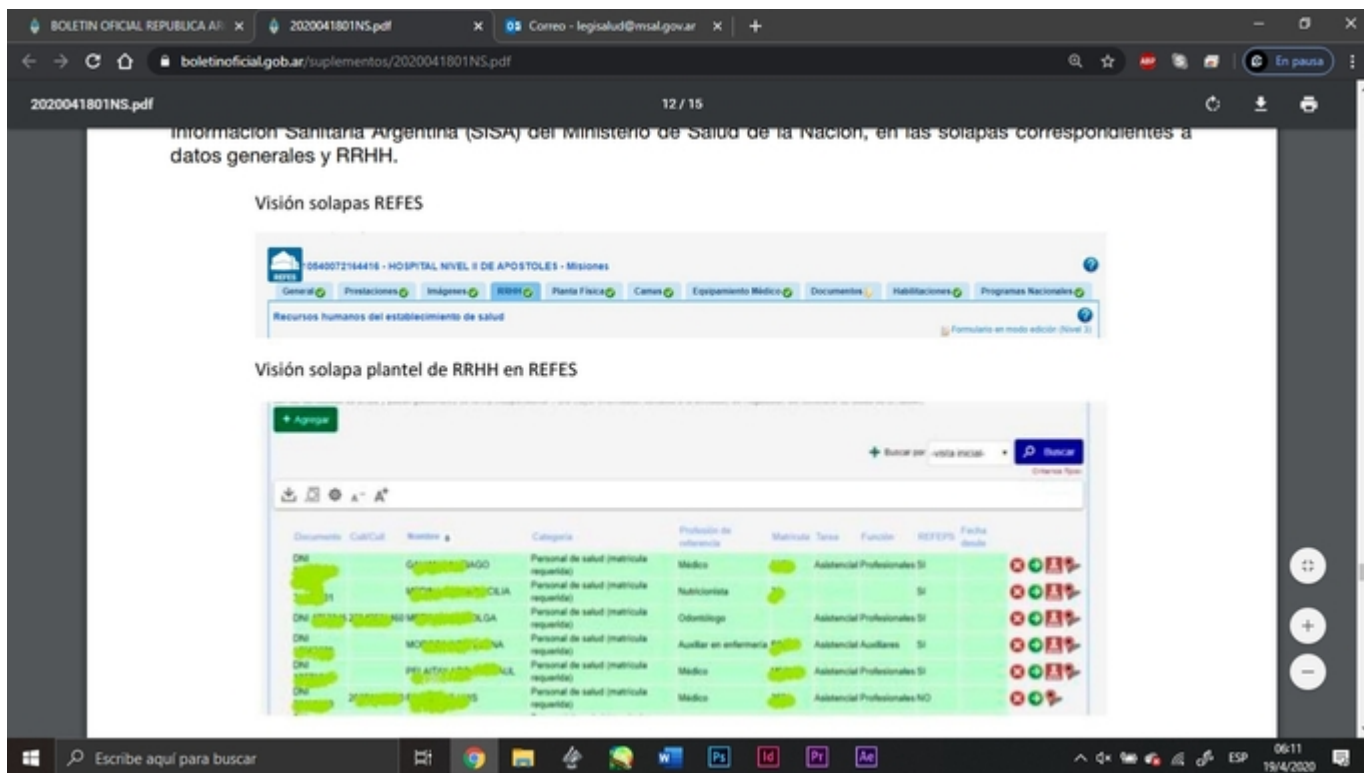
BOLETIN OFICIAL REPUBLICA AR × 2020041801NS.pdf × Correo - legisalud@msal.gov.ar × +

boletinoficial.gob.ar/suplementos/2020041801NS.pdf

En pausa

2020041801NS.pdf 12 / 15

Información Sanitaria Argentina (SISA) del Ministerio de Salud de la Nación, en las solapas correspondientes a datos generales y RRHH.

Visión solapas REFES

REFES 0540072164416 - HOSPITAL NIVEL II DE APOSTOLES - Misiones

General Prestaciones Imágenes RRHH Planta Física Camas Equipamiento Médico Documentos Habilitaciones Programas Nacionales

Recursos humanos del establecimiento de salud

Formulario en modo edición (Nivel 3)

Visión solapa plantel de RRHH en REFES

+ Agregar

Buscar por -vista inicial- Buscar

Criterios fijos

| Documento | Cuit/Cuil | Nombre | Categoría | Profesión de referencia | Matrícula | Tarea | Función | REFEPS | Fecha desde |
|---|---|---|---|---|---|---|---|---|---|
| DNI | | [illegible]IAGO | Personal de salud (matrícula requerida) | Médico | | Asistencial | Profesionales | SI | |
| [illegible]31 | | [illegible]CILIA | Personal de salud (matrícula requerida) | Nutricionista | | | | SI | |
| DNI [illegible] | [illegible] | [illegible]OLGA | Personal de salud (matrícula requerida) | Odontólogo | | Asistencial | Profesionales | SI | |
| DNI | | MO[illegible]NA | Personal de salud (matrícula requerida) | Auxiliar en enfermería | | Asistencial | Auxiliares | SI | |
| DNI | | PEL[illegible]UL | Personal de salud (matrícula requerida) | Médico | | Asistencial | Profesionales | SI | |
| DNI | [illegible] | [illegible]S | Personal de salud (matrícula requerida) | Médico | | Asistencial | Profesionales | NO | |

Escribe aquí para buscar

ESP 06:11 19/4/2020